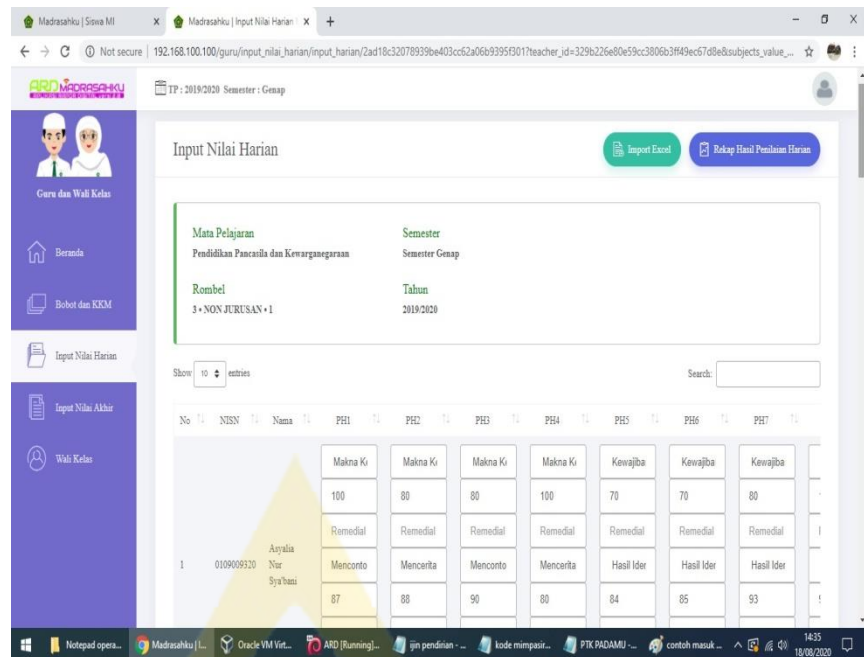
Madrasahku | Siswa MI
Madrasahku | Input Nilai Harian
Not secure | 192.168.100.100/guru/input_nilai_harian/input_harian/2ad18c32078939be403cc62a06b9395f301?teacher_id=329b226e80e59cc3806b3ff49ec67d8e&subjects_value_...

ARD MADRASAHKU
TP : 2019/2020 Semester : Genap

Guru dan Wali Kelas
Beranda
Bobot dan KKM
Input Nilai Harian
Input Nilai Akhir
Wali Kelas

Input Nilai Harian
Import Excel
Rekap Hasil Penilaian Harian

Mata Pelajaran
Pendidikan Pancasila dan Kewarganegaraan
Semester
Semester Genap
Rombel
3 • NON JURUSAN • 1
Tahun
2019/2020

Show 10 entries
Search:

| No | NISN | Nama | PH1 | PH2 | PH3 | PH4 | PH5 | PH6 | PH7 |
|---|---|---|---|---|---|---|---|---|---|
| 1 | 0109009320 | Asyalia Nur Sya'bani | Makna Ki | Makna Ki | Makna Ki | Makna Ki | Kewajiba | Kewajiba | Kewajiba |
| | | | 100 | 80 | 80 | 100 | 70 | 70 | 80 |
| | | | Remedial | Remedial | Remedial | Remedial | Remedial | Remedial | Remedial |
| | | | Menconto | Mencerita | Menconto | Mencerita | Hasil Ider | Hasil Ider | Hasil Ider |
| | | | 87 | 88 | 90 | 80 | 84 | 85 | 93 |

Notepad opera... Madrasahku |... Oracle VM Virt... ARD [Running]... ijin pendirian - ... kode mimpasir... PTK PADAMU -... contoh masuk ... 14:35 18/08/2020